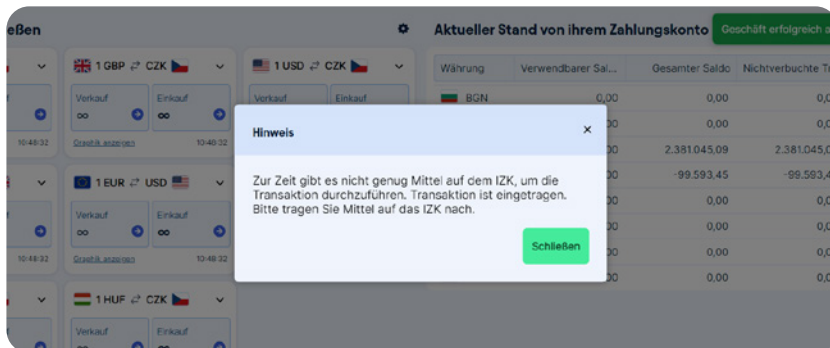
eßen

1 GBP ⇄ CZK

Verkauf
∞

Einkauf
∞

10:48:32

Graphik anzeigen

10:48:32

1 USD ⇄ CZK

Verkauf

Einkauf

1 EUR ⇄ USD

Verkauf
∞

Einkauf
∞

10:48:32

Graphik anzeigen

10:48:32

1 HUF ⇄ CZK

Verkauf

Einkauf

Aktueller Stand von ihrem Zahlungskonto

Geschäft erfolgreich a

| Währung | Verwendbarer Sal | Gesamter Saldo | Nichtverbuchte T |
|---|---|---|---|
| BGN | 0,00 | 0,00 | 0,0 |
| | 00 | 0,00 | 0,0 |
| | 00 | 2.381.045,09 | 2.381.045,0 |
| | 00 | -99.593,45 | -99.593,4 |
| | 00 | 0,00 | 0,0 |
| | 00 | 0,00 | 0,0 |
| | 00 | 0,00 | 0,0 |
| | 00 | 0,00 | 0,0 |

Hinweis

×

Zur Zeit gibt es nicht genug Mittel auf dem IZK, um die Transaktion durchzuführen. Transaktion ist eingetragen. Bitte tragen Sie Mittel auf das IZK nach.

Schließen